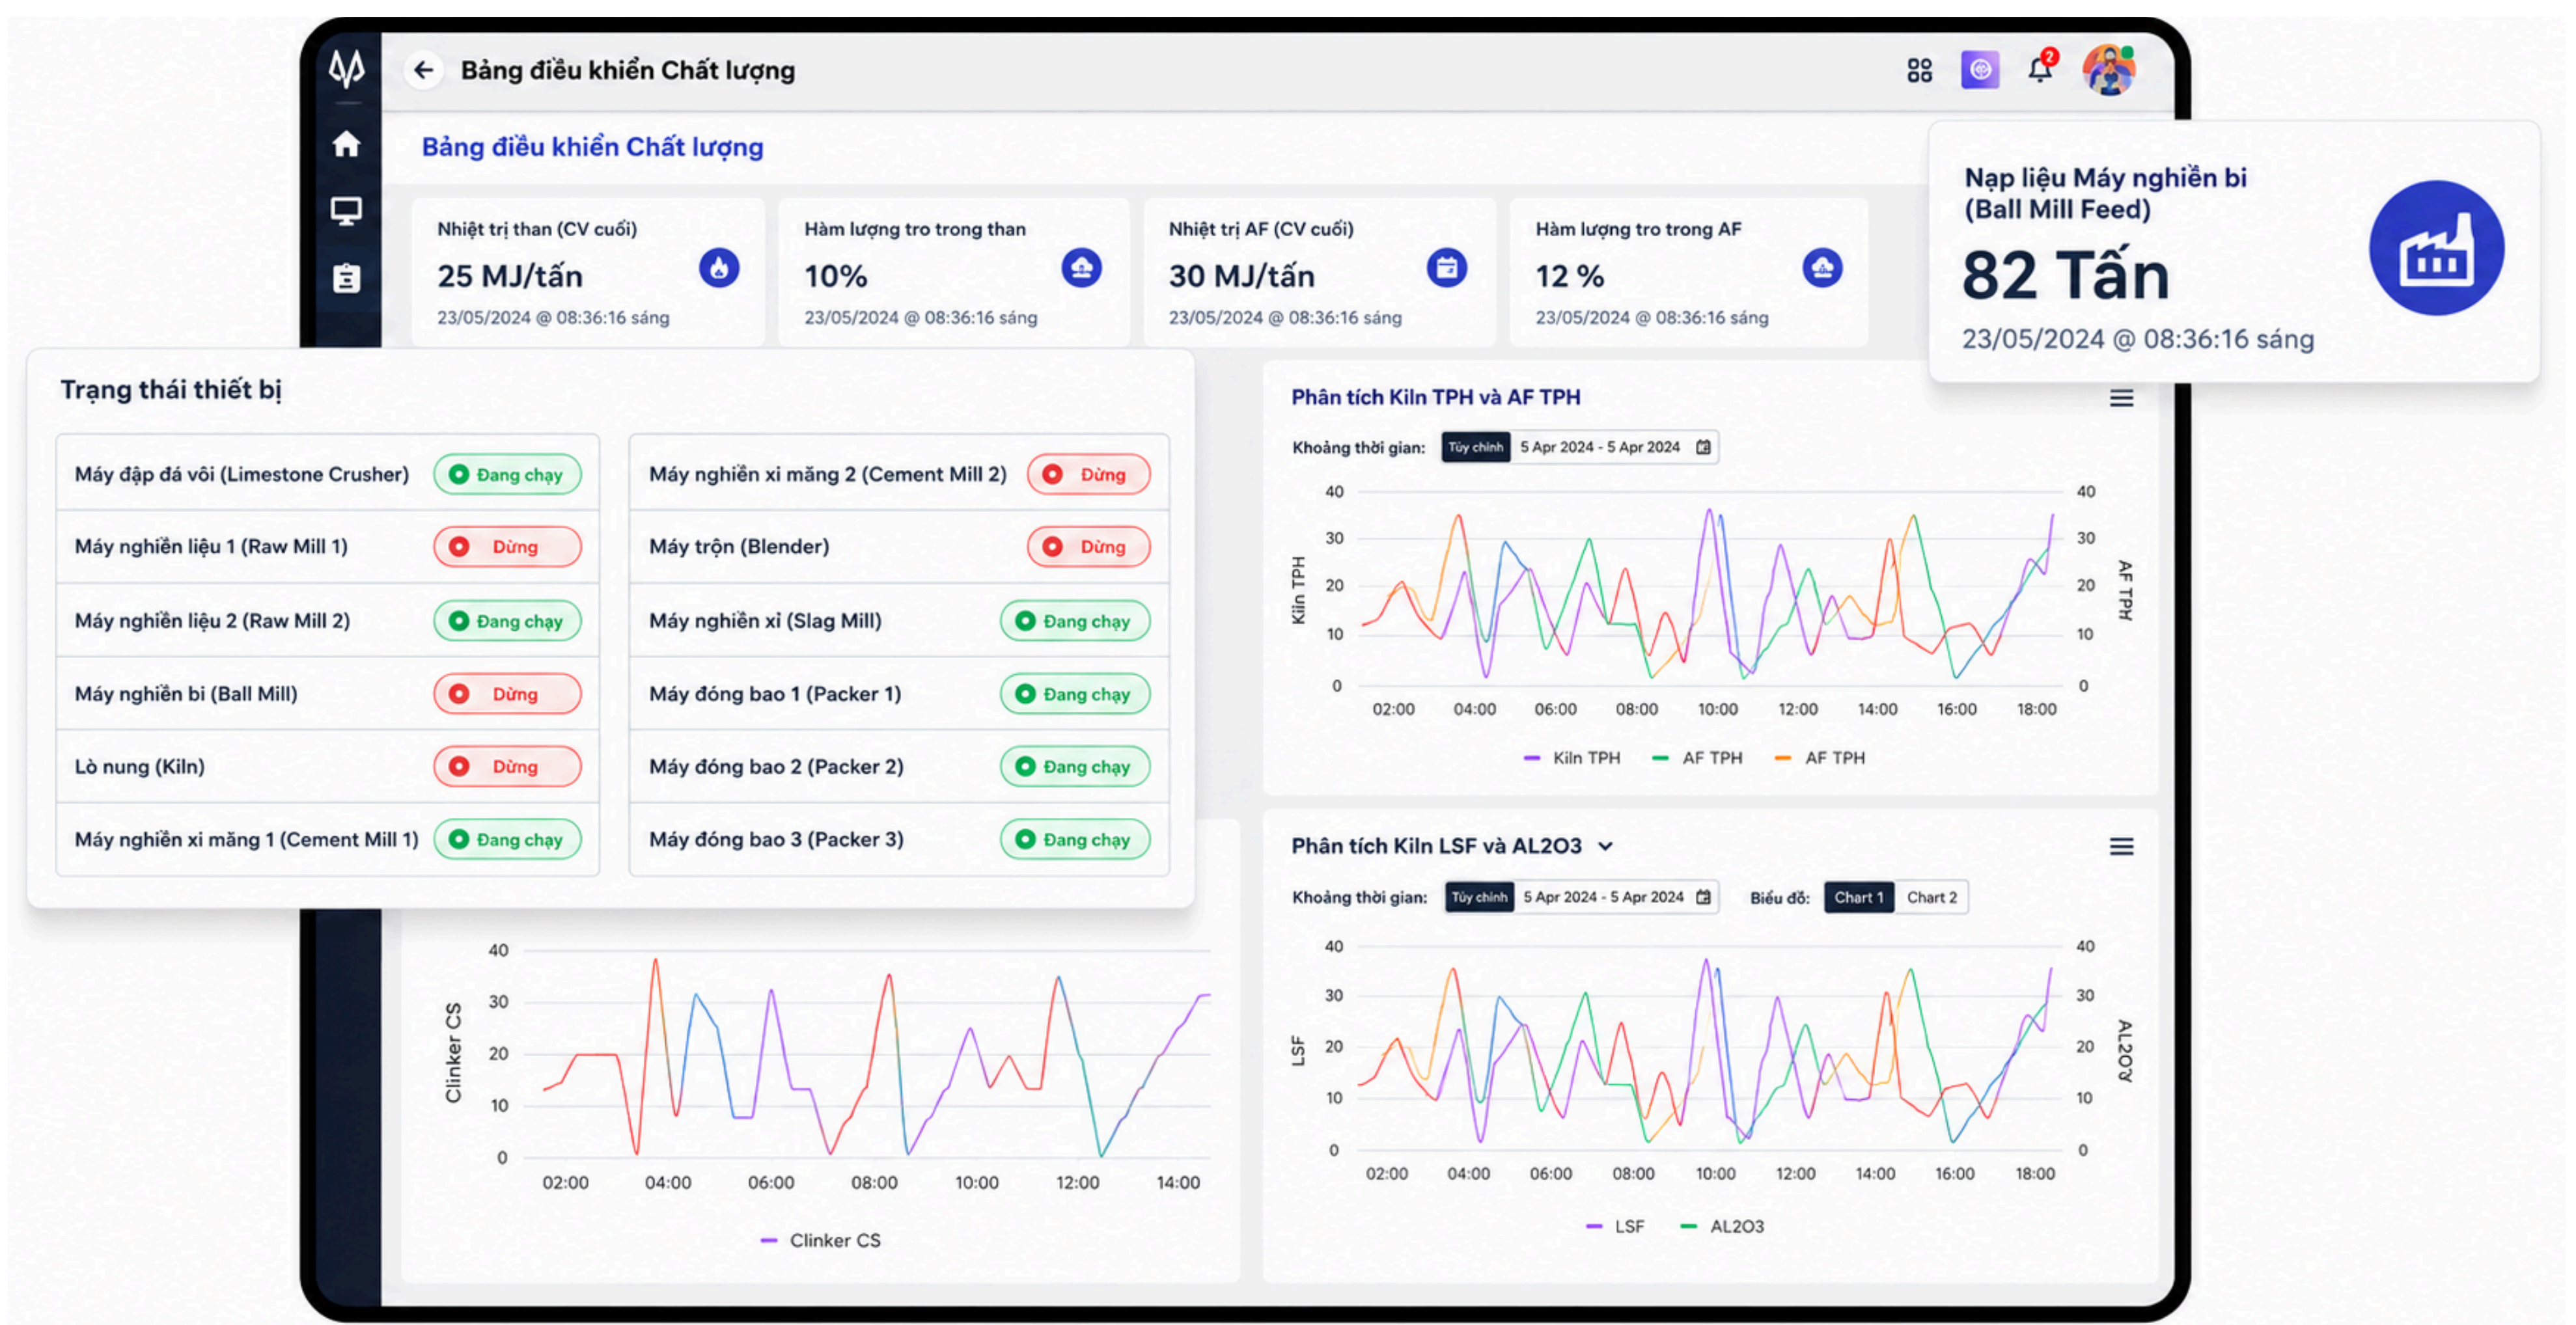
Bảng điều khiển Chất lượng

2

Bảng điều khiển Chất lượng

Nhiệt trị than (CV cuối)
25 MJ/tấn
23/05/2024 @ 08:36:16 sáng

Hàm lượng tro trong than
10%
23/05/2024 @ 08:36:16 sáng

Nhiệt trị AF (CV cuối)
30 MJ/tấn
23/05/2024 @ 08:36:16 sáng

Hàm lượng tro trong AF
12 %
23/05/2024 @ 08:36:16 sáng

Nạp liệu Máy nghiền bi (Ball Mill Feed)
82 Tấn
23/05/2024 @ 08:36:16 sáng

Trạng thái thiết bị

| | | | |
|---|---|---|---|
| Máy đập đá vôi (Limestone Crusher) | Đang chạy | Máy nghiền xi măng 2 (Cement Mill 2) | Dừng |
| Máy nghiền liệu 1 (Raw Mill 1) | Dừng | Máy trộn (Blender) | Dừng |
| Máy nghiền liệu 2 (Raw Mill 2) | Đang chạy | Máy nghiền xỉ (Slag Mill) | Đang chạy |
| Máy nghiền bi (Ball Mill) | Dừng | Máy đóng bao 1 (Packer 1) | Đang chạy |
| Lò nung (Kiln) | Dừng | Máy đóng bao 2 (Packer 2) | Đang chạy |
| Máy nghiền xi măng 1 (Cement Mill 1) | Đang chạy | Máy đóng bao 3 (Packer 3) | Đang chạy |

Phân tích Kiln TPH và AF TPH
Khoảng thời gian: Tùy chỉnh 5 Apr 2024 - 5 Apr 2024
40 30 20 10 0
Kiln TPH
AF TPH
02:00 04:00 06:00 08:00 10:00 12:00 14:00 16:00 18:00
Kiln TPH AF TPH AF TPH

Phân tích Kiln LSF và AL2O3
Khoảng thời gian: Tùy chỉnh 5 Apr 2024 - 5 Apr 2024 Biểu đồ: Chart 1 Chart 2
40 30 20 10 0
LSF
AL2O3
02:00 04:00 06:00 08:00 10:00 12:00 14:00 16:00 18:00
LSF AL2O3

40 30 20 10 0
Clinker CS
02:00 04:00 06:00 08:00 10:00 12:00 14:00
Clinker CS